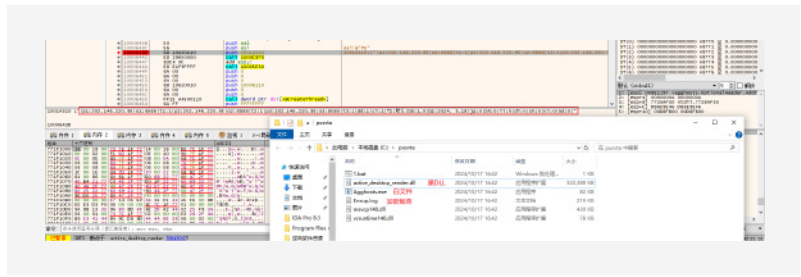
文件 主页 共享 查看

此电脑 > 本地磁盘 (C:) > pzonte

名称 | 修改日期 | 类型 | 大小
1.bat | 2024/10/17 16:42 | Windows 批处理... | 1 KB
active_desktop_render.dll | 2024/10/17 16:42 | 应用程序扩展 | 332,939 KB
Bggfrods.exe | 2024/10/17 16:42 | 应用程序 | 63 KB
Errrup.log | 2024/10/17 16:42 | 文本文档 | 219 KB
msvcp140.dll | 2024/10/17 16:42 | 应用程序扩展 | 431 KB
vcruntime140.dll | 2024/10/17 16:42 | 应用程序扩展 | 73 KB

恶意DLL
白文件
加密载荷

快速访问
桌面
下载
文档
图片
IDA Pro 8.3
Program Files
此电脑

CreateThread